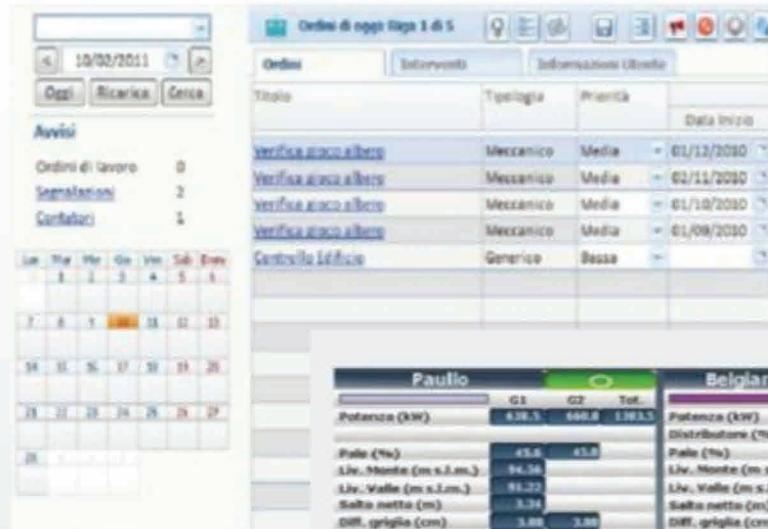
10/02/2011

Oggi Ricarica Cerca

Avvisi

Ordini di lavoro 0

Segnalazioni 2

Contatori 1

| Lun | Mar | Mer | Gio | Ven | Sab | Dom |
|---|---|---|---|---|---|---|
| | 1 | 2 | 3 | 4 | 5 | 6 |
| 7 | 8 | 9 | 10 | 11 | 12 | 13 |
| 14 | 15 | 16 | 17 | 18 | 19 | 20 |
| 21 | 22 | 23 | 24 | 25 | 26 | 27 |
| 28 | | | | | | |

Ordini di oggi Riga 1 di 5

Ordini Interventi Informazioni Utente

| Titolo | Tipologia | Priorità | Data inizio |
|---|---|---|---|
| Verifica gioco albero | Meccanico | Media | 01/12/2010 |
| Verifica gioco albero | Meccanico | Media | 02/11/2010 |
| Verifica gioco albero | Meccanico | Media | 01/10/2010 |
| Verifica gioco albero | Meccanico | Media | 01/09/2010 |
| Controllo Edificio | Generico | Bassa | |

Paullo

| | G1 | G2 | Tot. |
|---|---|---|---|
| Potenza (kW) | 638.5 | 660.8 | 1383.5 |
| Pale (%) | 45.6 | 45.8 | |
| Liv. Monte (m s.l.m.) | 94.56 | | |
| Liv. Valle (m s.l.m.) | 91.22 | | |
| Salto netto (m) | 3.34 | | |
| Diff. griglia (cm) | 3.00 | 3.00 | |

Belgiar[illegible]

Potenza (kW)

Distributore (%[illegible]

Pale (%)

Liv. Monte (m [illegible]

Liv. Valle (m s.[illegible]

Salto netto (m)

Diff. griglia (cm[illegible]